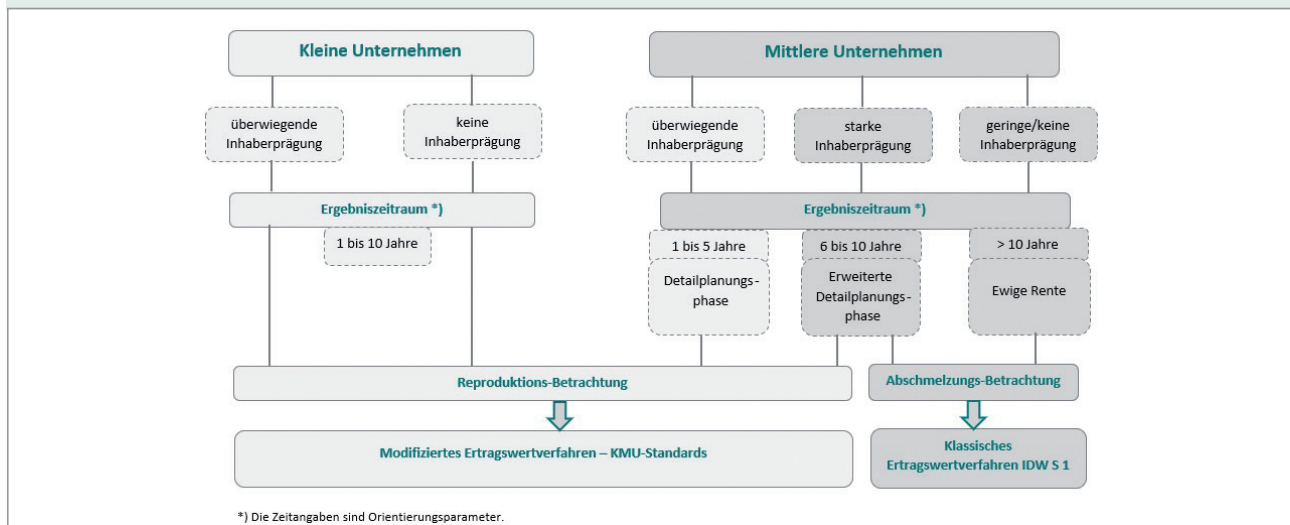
Kleine Unternehmen

Mittlere Unternehmen

überwiegende Inhaberprägung

keine Inhaberprägung

überwiegende Inhaberprägung

starke Inhaberprägung

geringe/keine Inhaberprägung

Ergebniszeitraum *)

Ergebniszeitraum *)

1 bis 10 Jahre

1 bis 5 Jahre

6 bis 10 Jahre

> 10 Jahre

Detailplanungsphase

Erweiterte Detailplanungsphase

Ewige Rente

Reproduktions-Betrachtung

Abschmelzungs-Betrachtung

Modifiziertes Ertragswertverfahren – KMU-Standards

Klassisches Ertragswertverfahren IDW S 1

*) Die Zeitangaben sind Orientierungsparameter.